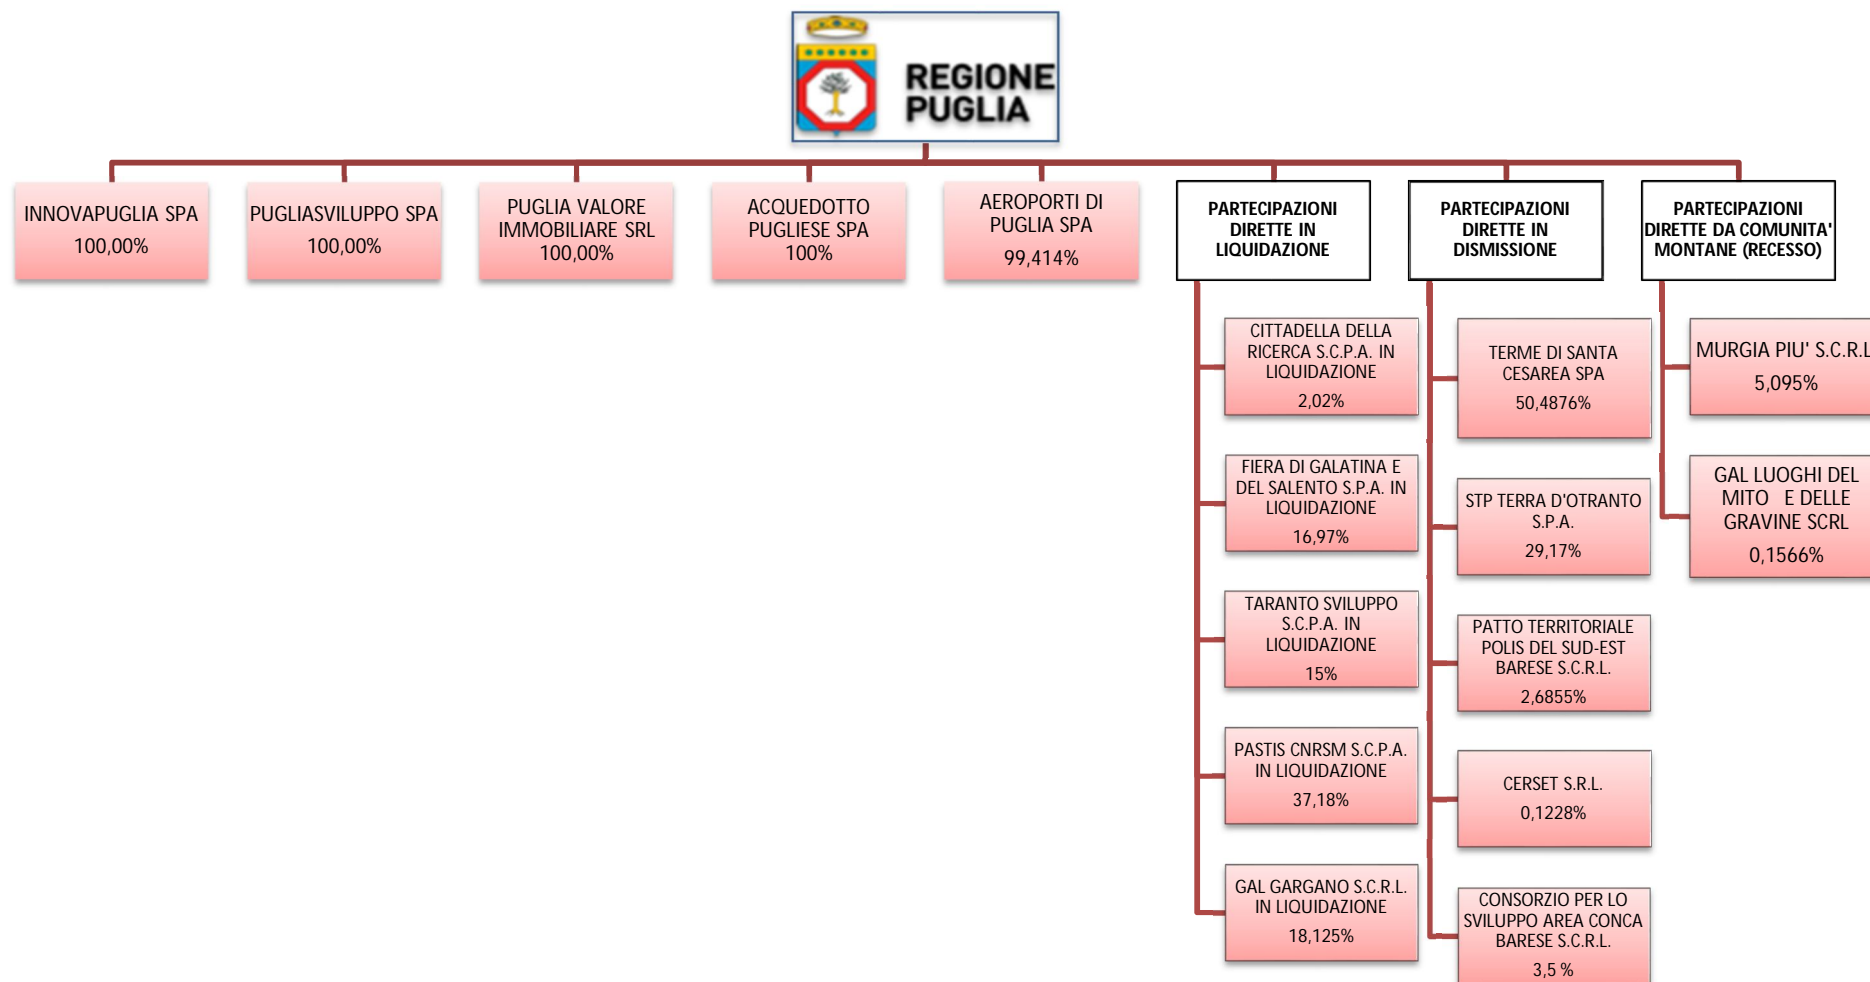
REGIONE PUGLIA

INNOVAPUGLIA SPA
100,00%

PUGLIASVILUPPO SPA
100,00%

PUGLIA VALORE IMMOBILIARE SRL
100,00%

ACQUEDOTTO PUGLIESE SPA
100%

AEROPORTI DI PUGLIA SPA
99,414%

PARTECIPAZIONI DIRETTE IN LIQUIDAZIONE

CITTADELLA DELLA RICERCA S.C.P.A. IN LIQUIDAZIONE
2,02%

FIERA DI GALATINA E DEL SALENTO S.P.A. IN LIQUIDAZIONE
16,97%

TARANTO SVILUPPO S.C.P.A. IN LIQUIDAZIONE
15%

PASTIS CNRSM S.C.P.A. IN LIQUIDAZIONE
37,18%

GAL GARGANO S.C.R.L. IN LIQUIDAZIONE
18,125%

PARTECIPAZIONI DIRETTE IN DISMISSIONE

TERME DI SANTA CESAREA SPA
50,4876%

STP TERRA D'OTRANTO S.P.A.
29,17%

PATTO TERRITORIALE POLIS DEL SUD-EST BARESE S.C.R.L.
2,6855%

CERSET S.R.L.
0,1228%

CONSORZIO PER LO SVILUPPO AREA CONCA BARESE S.C.R.L.
3,5 %

PARTECIPAZIONI DIRETTE DA COMUNITA' MONTANE (RECESSO)

MURGIA PIU' S.C.R.L
5,095%

GAL LUOGHI DEL MITO E DELLE GRAVINE SCRL
0,1566%